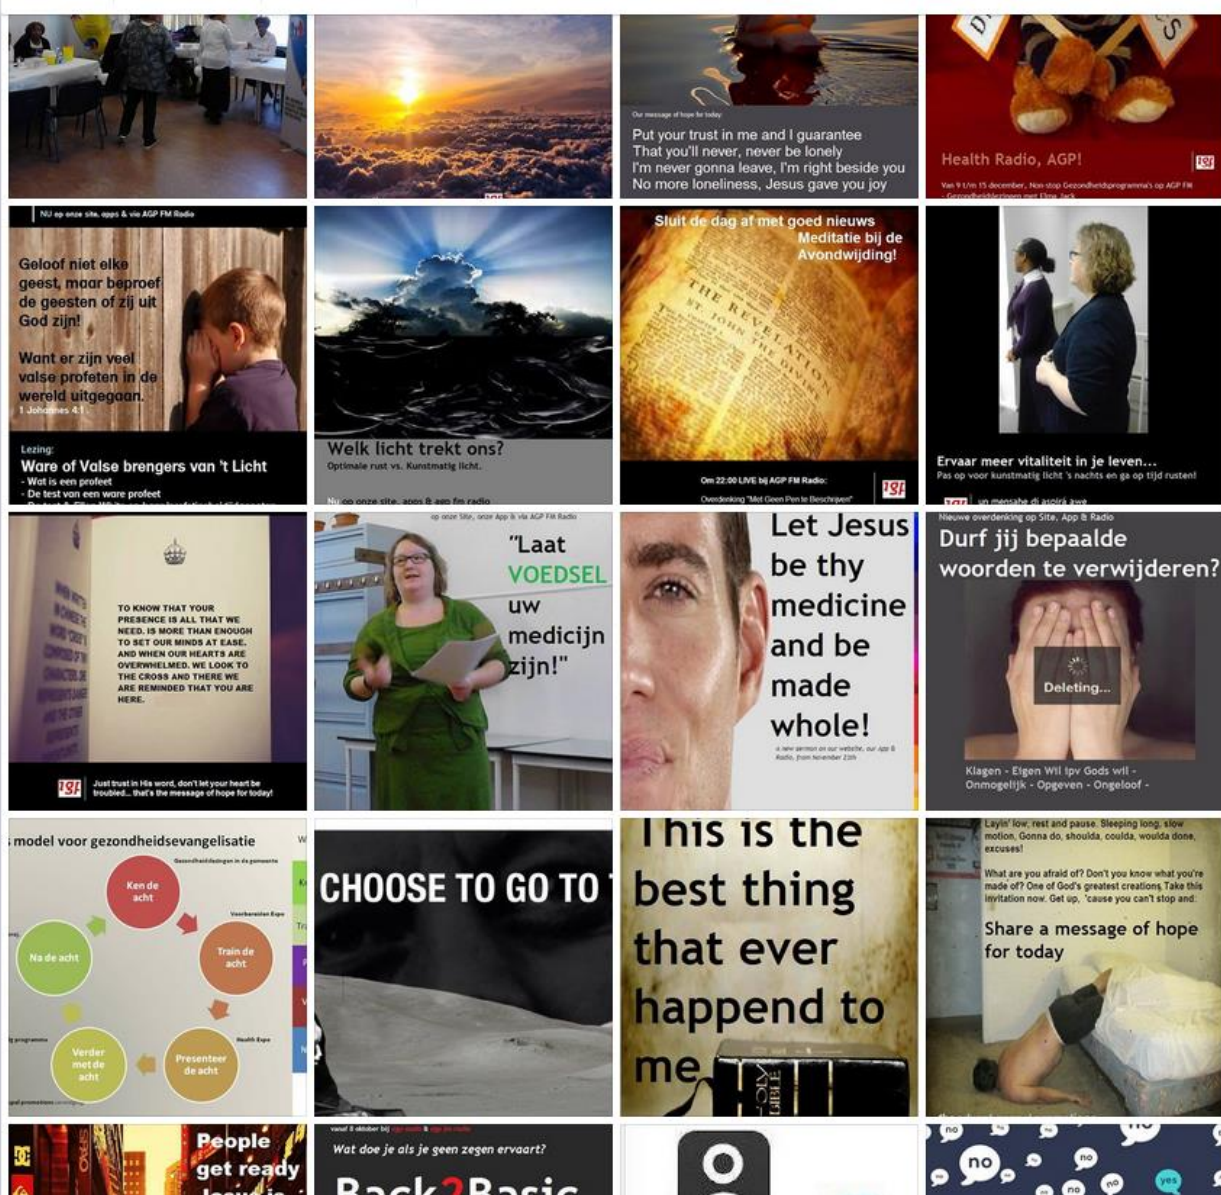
Our message of hope for today:

Put your trust in me and I guarantee
That you'll never, never be lonely
I'm never gonna leave, I'm right beside you
No more loneliness, Jesus gave you joy

Health Radio, AGP!

Van 9 t/m 15 december, Non-stop Gezondheidsprogramma's op AGP FM

NU op onze site, apps & via AGP FM Radio

Geloof niet elke geest, maar beproef de geesten of zij uit God zijn!

Want er zijn veel valse profeten in de wereld uitgegaan.

1 Johannes 4:1

Lezing:

Ware of Valse brengers van 't Licht

- Wat is een profeet
- De test van een ware profeet

Welk licht trekt ons?

Optimale rust vs. Kunstmatig licht.

Nu op onze site, apps & agp fm radio

Sluit de dag af met goed nieuws

Meditatie bij de Avondwijding!

THE REVELATION ST. JOHN THE DIVINE

Om 22:00 LIVE bij AGP FM Radio:

Overdenking "Met Geen Pen te Beschrijven"

Ervaar meer vitaliteit in je leven...

Pas op voor kunstmatig licht 's nachts en ga op tijd rusten!

TO KNOW THAT YOUR PRESENCE IS ALL THAT WE NEED. IS MORE THAN ENOUGH TO SET OUR MINDS AT EASE. AND WHEN OUR HEARTS ARE OVERWHELMED. WE LOOK TO THE CROSS AND THERE WE ARE REMINDED THAT YOU ARE HERE.

Just trust in His word, don't let your heart be troubled... that's the message of hope for today!

op onze Site, onze App & via AGP FM Radio

"Laat VOEDSEL uw medicijn zijn!"

Let Jesus be thy medicine and be made whole!

a new sermon on our website, our app & Radio, from November 20th

Nieuwe overdenking op Site, App & Radio

Durf jij bepaalde woorden te verwijderen?

Deleting...

Klagen - Eigen Wil Ipv Gods wil - Onmogelijk - Opgeven - Ongeloof -

model voor gezondheidsevangelisatie

Ken de acht

Train de acht

Presenteer de acht

Verder met de acht

Na de acht

CHOOSE TO GO TO

This is the best thing that ever happend to me

HOLY BIBLE

Layin' low, rest and pause. Sleeping long, slow motion, Gonna do, shoulda, coulda, woulda done, excuses!

What are you afraid of? Don't you know what you're made of? One of God's greatest creations. Take this invitation now. Get up, 'cause you can't stop and

Share a message of hope for today

People get ready

Wat doe je als je geen zegen ervaart?

Back2Basic

no

yes